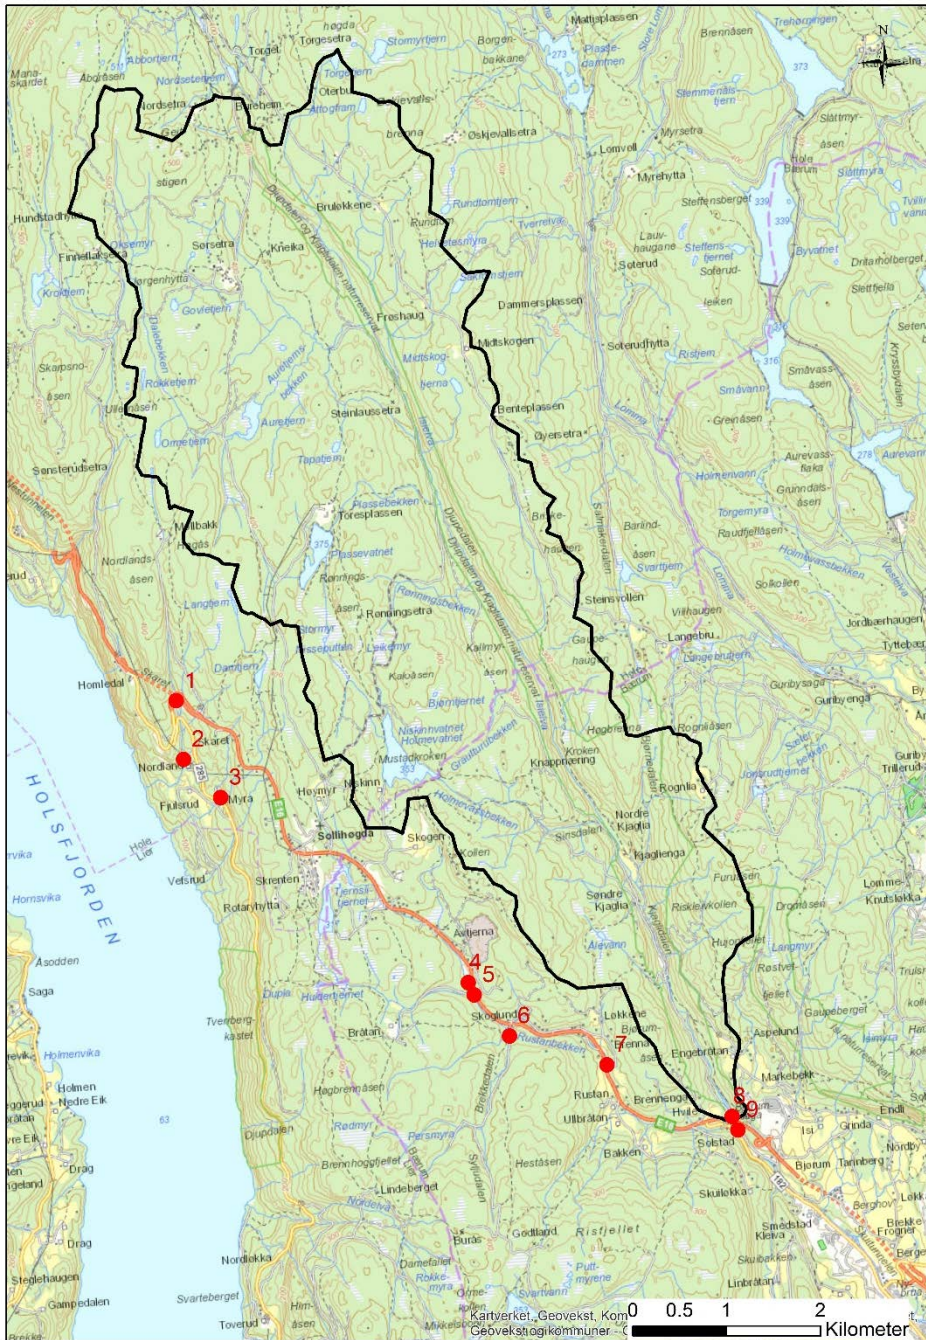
N
Mattiplassen
Brennåsen
Trehørningen
Høgda
Torgesetra
Torgelt
Stomyrtjern
Borgenbakkane
Plassedammen
Manaskardet
Abortjern
Abortåsen
Nordsetertjern
Torgetjern
Oterbu
Nordsetra
Burheim
Stemmenåstjern
373
Attogtjern
Øskjevallsetra
Myrsetra
Slåttmyråsen
Lomvell
Myrehytta
Hole Bjørum
Slåttmyra
stigen
Brulekkene
Runddamtjern
Steffensberget
Hundstadhytta
Tverrelva
Oksemyr
Sørsetra
Kneika
Hestetesmyra
Lauvhaugane
Steffenstjernet
Soterud
Finnerlakesetra
Bjørnegenhytta
Sandtjern
Dammersplassen
Byvatnet
Drittaholberget
Kroktjern
Govletjern
Freshaug
Midtskogen
Soterudhytta
Rishjem
Skarpsnoåsen
Rokketjern
Midtskogtjerna
Småvann
Småvassåsen
Ulleråsen
Aurentjern
Steinlaussetra
Benteplassen
Øyersetra
Grenåsen
Ornetjern
Tapaltjern
Holmenvann
Aurevassflaka
Grunndalsåsen
Sønsterudsetra
Plassebekken
Toresplassen
Brokehaugen
Baråndåsen
Torgemyra
Raudfjellåsen
Holmevassbekken
Møllbakk
Høgås
Plassevatnet
Svarttjern
Solkollen
Nordlandsåsen
Langtjern
Rønningsåsen
Rønningsetra
Steinsvollen
Vilthaugen
Langebru
Jordbærhaugen
Tyttebær
Damtjern
Kaluåsen
Kallmyråsen
Gaupehaug
Homledal
1
Bjørntjernet
Guribysaga
Guribyenga
2
Skaret
Nordland
Nisjonsvatnet Holmevatnet
Høgleiåsen
Rogniiåsen
3
Myra
Høymyr
Mustadkroken
Kroken
Knappmyra
Rognlia
Fjulsrud
Sollihøgda
Skogen
Sinsdalen
Nordre Kjaglia
Kjagllenga
HOLSFJORDEN
Hole
Lier
Velsrud
Skrenten
Kollen
Rotanyhytta
Tjernsli tjernet
Søndre Kjaglia
Riskleivkollen
Furuåsen
Dronåsen
Lommedalen
Knutslakka
Hornsvika
Aktjerna
Alevann
Hujordet
Langmyr
Rostvet
Åsodden
4
5
Aspelund
Saga
Dupia
Huldertjernet
Tverrberg kastet
Skoglund
6
Løkkene
Bjerum
Brenna
Gaupeberget
Holmenvika
Bråtan
Rustanbekken
7
Engebråtan
Markebekk
Holmen
Nedre Eik
Hagbrennåsen
Rustan
Brennenga
Huile
8
9
Endli
Rødmyr
Persmyra
Ullbråtan
Solstad
Grinda
Isi
Djupdalen
63
Bjørum
Tanningberg
Nordby
Drag
Brennhoggfjellet
Heståsen
Bakken
Lindeberget
Nordelva
Skuilokka
Smedstad
Kleiva
Drag
Godtland
Risfjellet
Skuibakken
Steglehaugen
Nordlokka
Damefallet
Buraås
Puttmyrene
Gampedalen
Svarteberget
Rokkemyra
Linbråtan
Toverud
Himåsen
Svartvann
Kartverket, Geovekst, Kom
Geovekst og kommuner
0 0.5 1 2
Kilometer